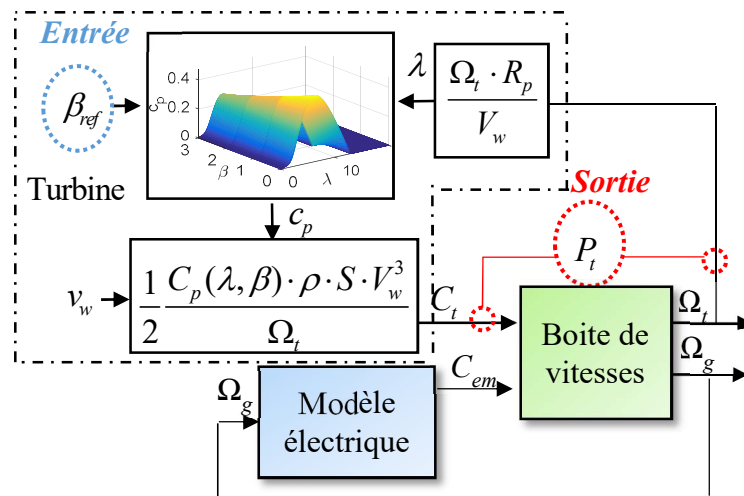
Entrée

$\beta_{ref}$

0.4
0.2
0
3
2
$\beta$
1
0
0
$\lambda$
10
$c_p$

$\lambda$

$\frac{\Omega_t \cdot R_p}{V_w}$

Turbine

Sortie

$c_p$

$P_t$

$v_w$

$\frac{1}{2}\frac{C_p(\lambda,\beta)\cdot\rho\cdot S\cdot V_w^3}{\Omega_t}$

$C_t$

Boite de vitesses

$\Omega_t$

$\Omega_g$

$C_{em}$

$\Omega_g$

Modèle électrique